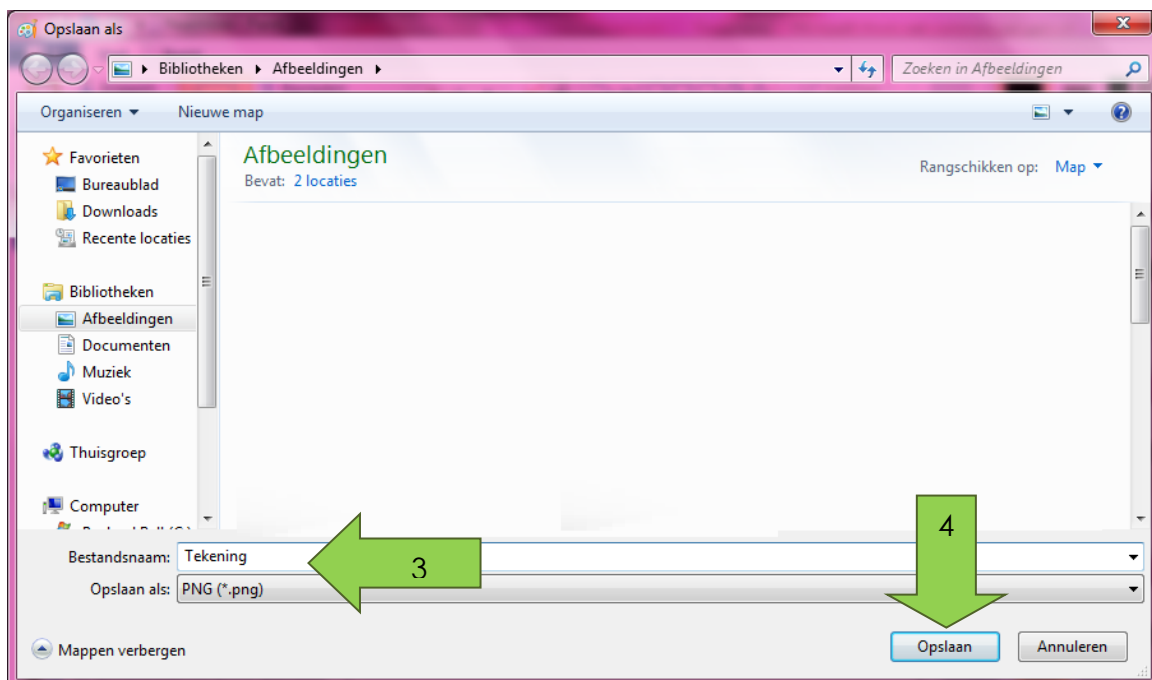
Opslaan als

Bibliotheken ▸ Afbeeldingen ▸

Zoeken in Afbeeldingen

Organiseren ▾ Nieuwe map

Favorieten
Bureaublad
Downloads
Recente locaties

Bibliotheken
Afbeeldingen
Documenten
Muziek
Video's

Thuisgroep

Computer
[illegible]

Afbeeldingen
Bevat: 2 locaties

Rangschikken op: Map ▾

Bestandsnaam: Tekening

Opslaan als: PNG (*.png)

3

4

Mappen verbergen

Opslaan

Annuleren